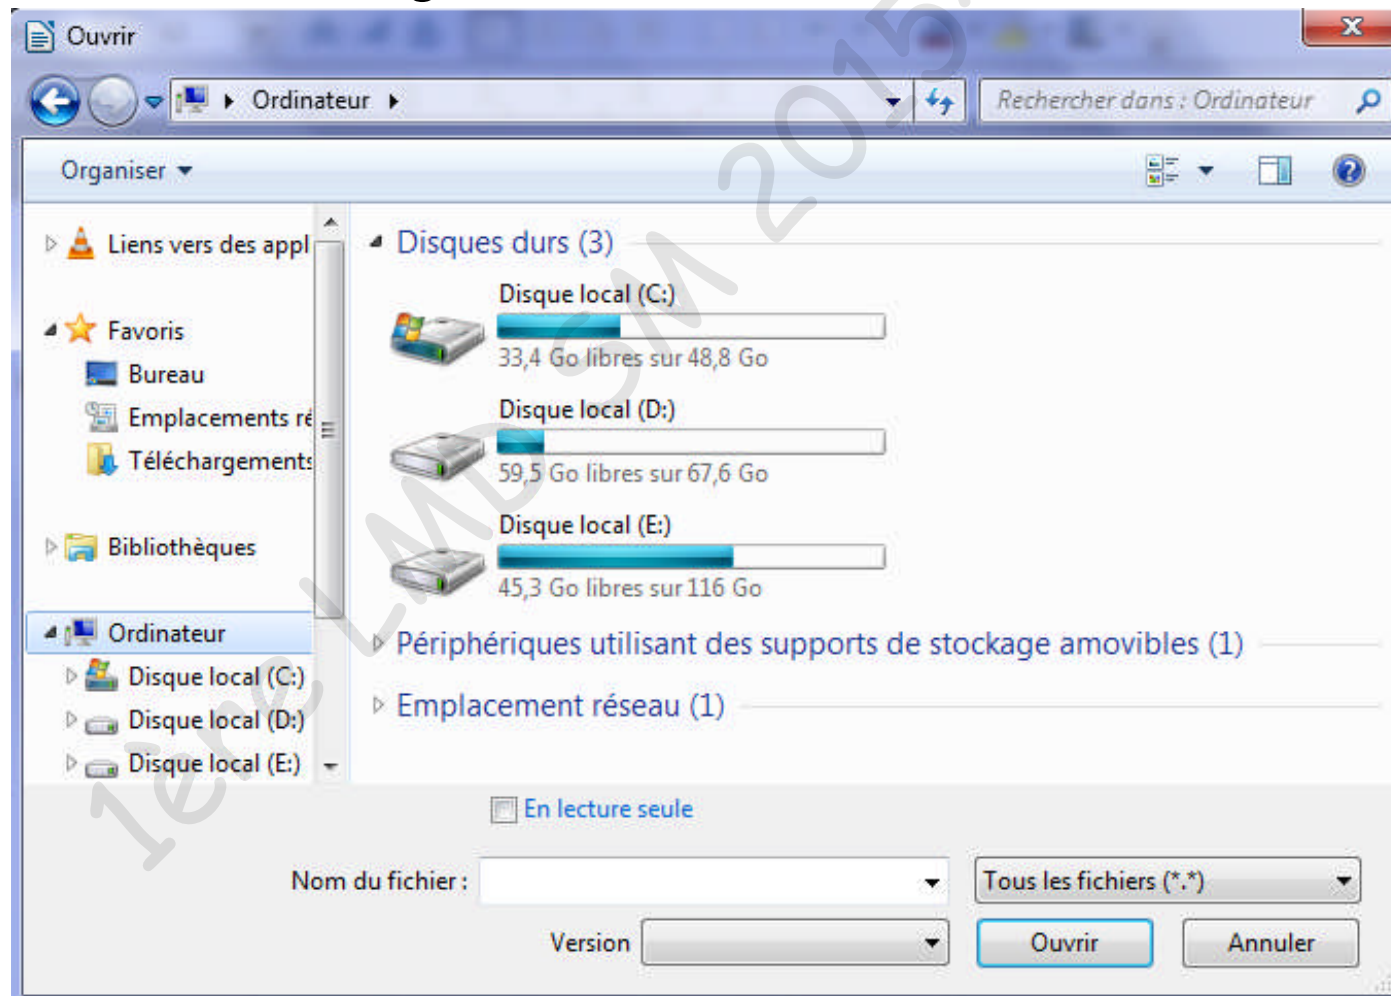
Ouvrir

Ordinateur

Rechercher dans : Ordinateur

Organiser

Liens vers des appl

Favoris

Bureau

Emplacements ré

Téléchargements

Bibliothèques

Ordinateur

Disque local (C:)

Disque local (D:)

Disque local (E:)

Disques durs (3)

Disque local (C:)
33,4 Go libres sur 48,8 Go

Disque local (D:)
59,5 Go libres sur 67,6 Go

Disque local (E:)
45,3 Go libres sur 116 Go

Périphériques utilisant des supports de stockage amovibles (1)

Emplacement réseau (1)

En lecture seule

Nom du fichier :

Tous les fichiers (*.*)

Version

Ouvrir

Annuler

1ère LMD SM 2015